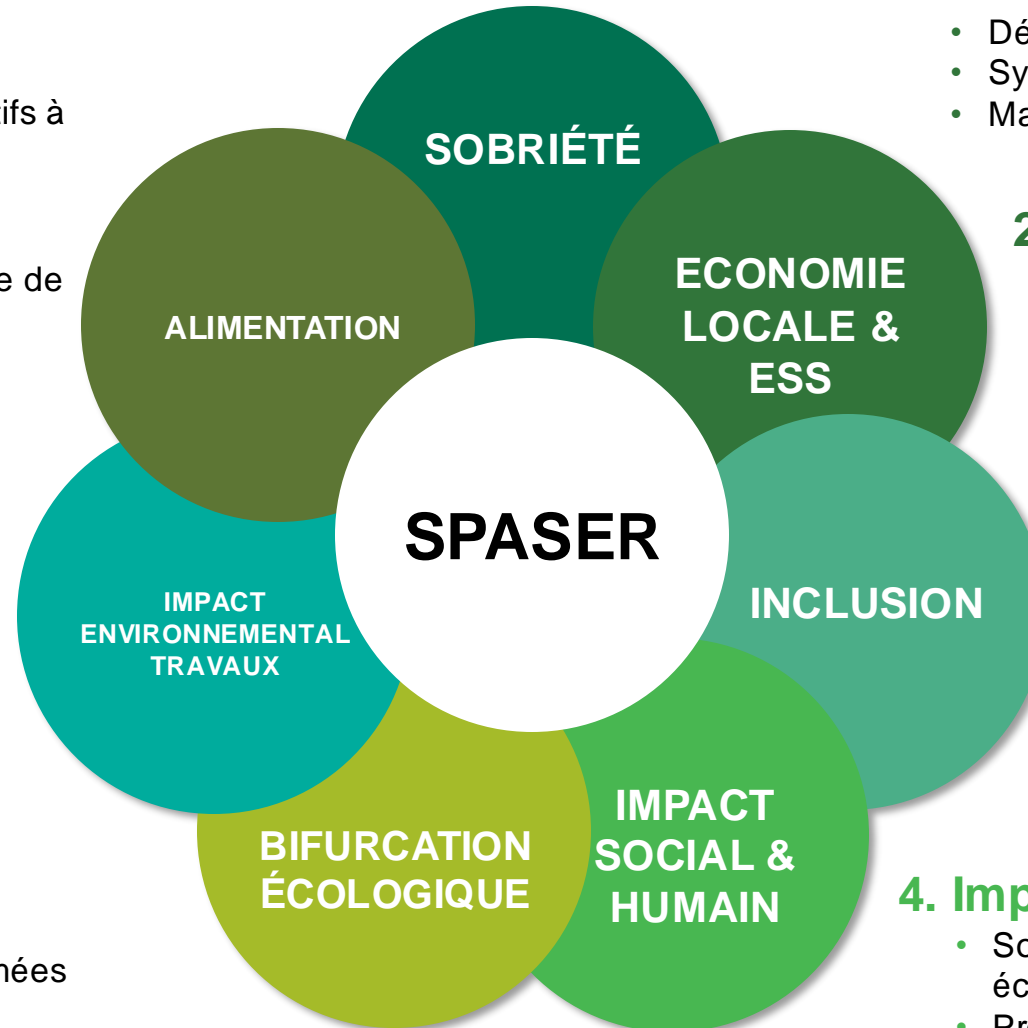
ifs à

e de

nées

SOBRIÉTÉ

ECONOMIE LOCALE & ESS

INCLUSION

IMPACT SOCIAL & HUMAIN

BIFURCATION ÉCOLOGIQUE

IMPACT ENVIRONNEMENTAL TRAVAUX

ALIMENTATION

SPASER

• Dé
• Sy
• Ma

2

4. Imp
• So éc
• Pr